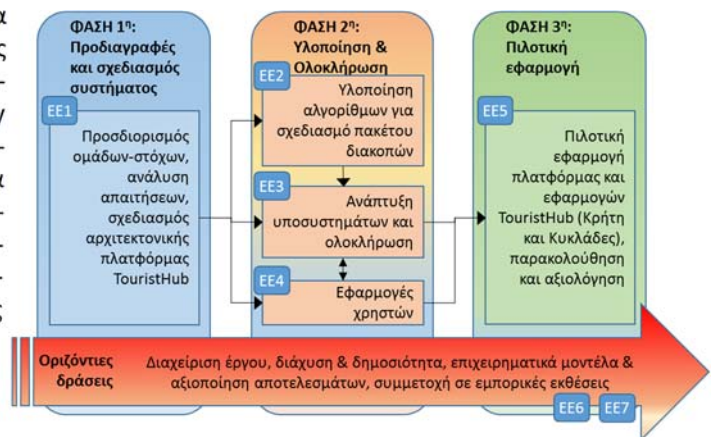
ΦΑΣΗ 1η: Προδιαγραφές και σχεδιασμός συστήματος

EE1

Προσδιορισμός ομάδων-στόχων, ανάλυση απαιτήσεων, σχεδιασμός αρχιτεκτονικής πλατφόρμας TouristHub

ΦΑΣΗ 2η: Υλοποίηση & Ολοκλήρωση

EE2

Υλοποίηση αλγορίθμων για σχεδιασμό πακέτου διακοπών

EE3

Ανάπτυξη υποσυστημάτων και ολοκλήρωση

EE4

Εφαρμογές χρηστών

ΦΑΣΗ 3η: Πιλοτική εφαρμογή

EE5

Πιλοτική εφαρμογή πλατφόρμας και εφαρμογών TouristHub (Κρήτη και Κυκλάδες), παρακολούθηση και αξιολόγηση

Οριζόντιες δράσεις

Διαχείριση έργου, διάχυση & δημοσιότητα, επιχειρηματικά μοντέλα & αξιοποίηση αποτελεσμάτων, συμμετοχή σε εμπορικές εκθέσεις

EE6 EE7